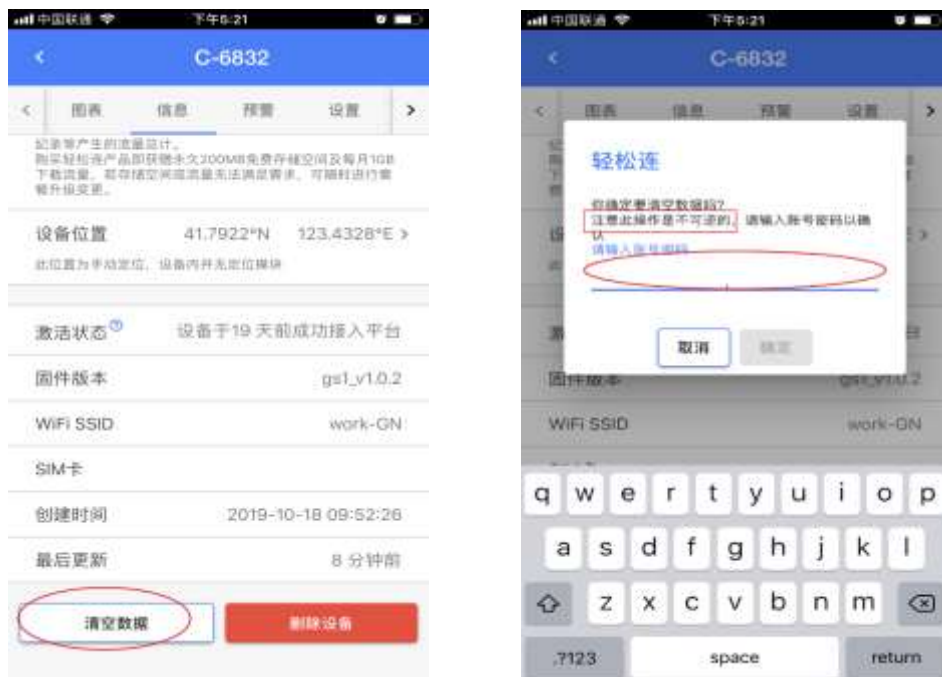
中国联通 下午5:21

C-6832

图表 信息 预警 设置

纪录等产生的流量统计。
购买轻松连产品即获赠永久200MB免费存储空间及每月1GB下载流量。若存储空间或流量无法满足要求，可随时进行套餐升级变更。

设备位置 41.7922°N 123.4328°E

此位置为手动定位，设备内并无定位模块

激活状态 设备于19 天前成功接入平台

固件版本 gs1_v1.0.2

WiFi SSID work-GN

SIM卡

创建时间 2019-10-18 09:52:26

最后更新 8 分钟前

清空数据 删除设备

中国联通 下午5:21

C-6832

图表 信息 预警 设置

轻松连

您确定要清空数据吗?
注意此操作是不可逆的，请输入账号密码以确认
请输入账号密码

取消 确定

固件版本 gs1_v1.0.2

WiFi SSID work-GN

q w e r t y u i o p
a s d f g h j k l
z x c v b n m
.?123 space return